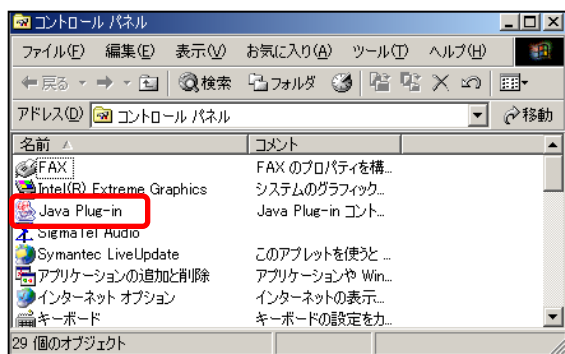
コントロール パネル

ファイル(F) 編集(E) 表示(V) お気に入り(A) ツール(T) ヘルプ(H)

戻る 検索 フォルダ

アドレス(D) コントロール パネル 移動

| 名前 | コメント |
|---|---|
| FAX | FAX のプロパティを構... |
| Intel(R) Extreme Graphics | システムのグラフィック... |
| Java Plug-in | Java Plug-in コント... |
| SigmaTel Audio | |
| Symantec LiveUpdate | このアプレットを使うと ... |
| アプリケーションの追加と削除 | アプリケーションや Win... |
| インターネット オプション | インターネットの表示... |
| キーボード | キーボードの設定を力... |

29 個のオブジェクト